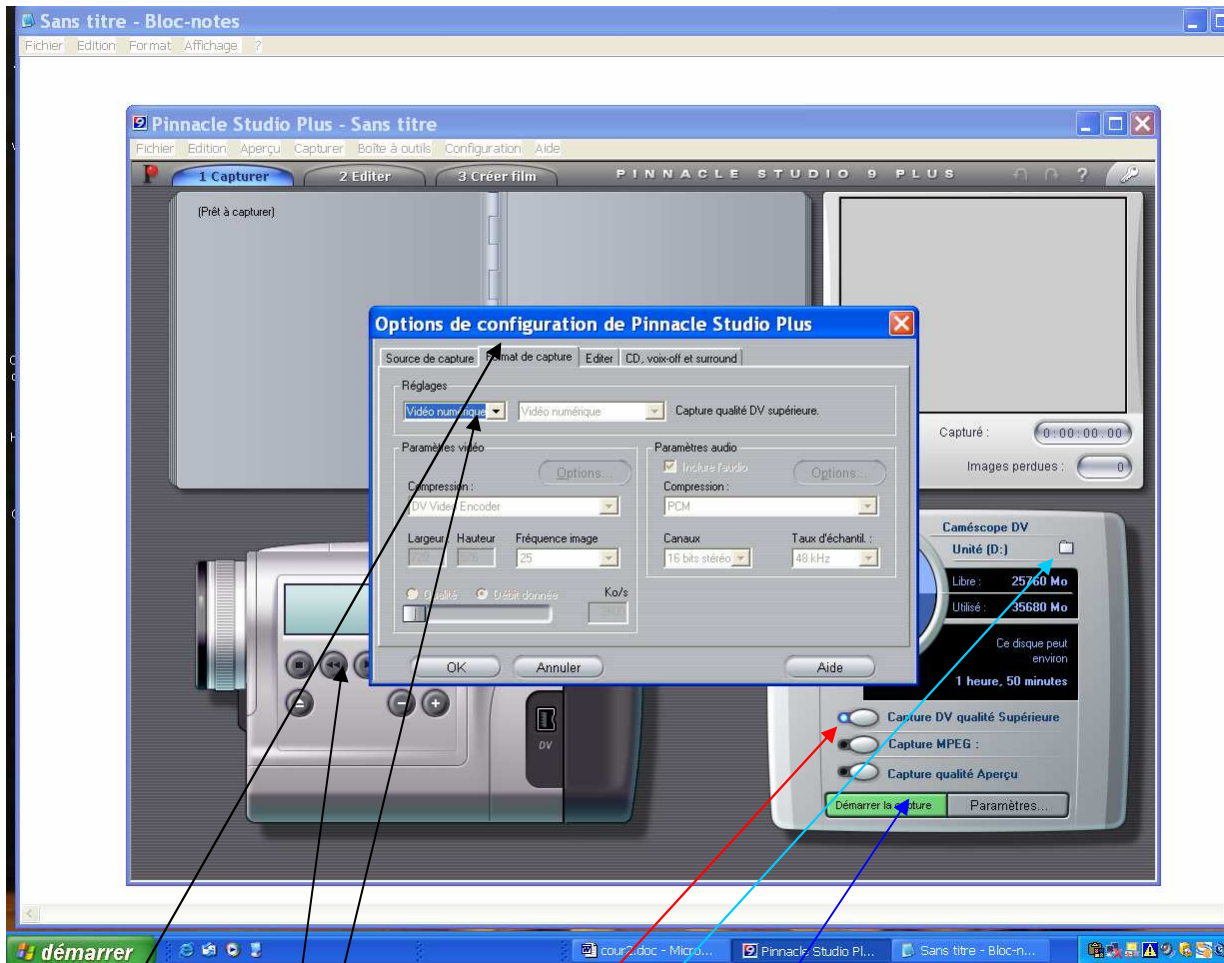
Sans titre - Bloc-notes
Fichier Edition Format Affichage ?

Pinnacle Studio Plus - Sans titre
Fichier Edition Aperçu Capturer Boîte à outils Configuration Aide
1 Capturer 2 Editer 3 Créer film
PINNACLE STUDIO 9 PLUS
(Prêt à capturer)

Options de configuration de Pinnacle Studio Plus
Source de capture | Format de capture | Editer | CD, voix-off et surround
Réglages
Vidéo numérique | Vidéo numérique | Capture qualité DV supérieure.
Paramètres vidéo
Options...
Compression :
DV Video Encoder
Largeur Hauteur Fréquence image
720 576 25
Qualité Débit donnée Ko/s
Paramètres audio
Inclure l'audio
Options...
Compression :
PCM
Canaux Taux d'échantil. :
16 bits stéréo 48 kHz
OK Annuler Aide

Capturé : 0:00:00:00
Images perdues : 0
Caméscope DV
Unité (D:)
Libre : 25760 Mo
Utilisé : 35680 Mo
Ce disque peut environ
1 heure, 50 minutes
Capture DV qualité Supérieure
Capture MPEG :
Capture qualité Aperçu
Démarrer la capture Paramètres...
DV

démarrer
cour2.doc - Micro... Pinnacle Studio Pl... Sans titre - Bloc-n...